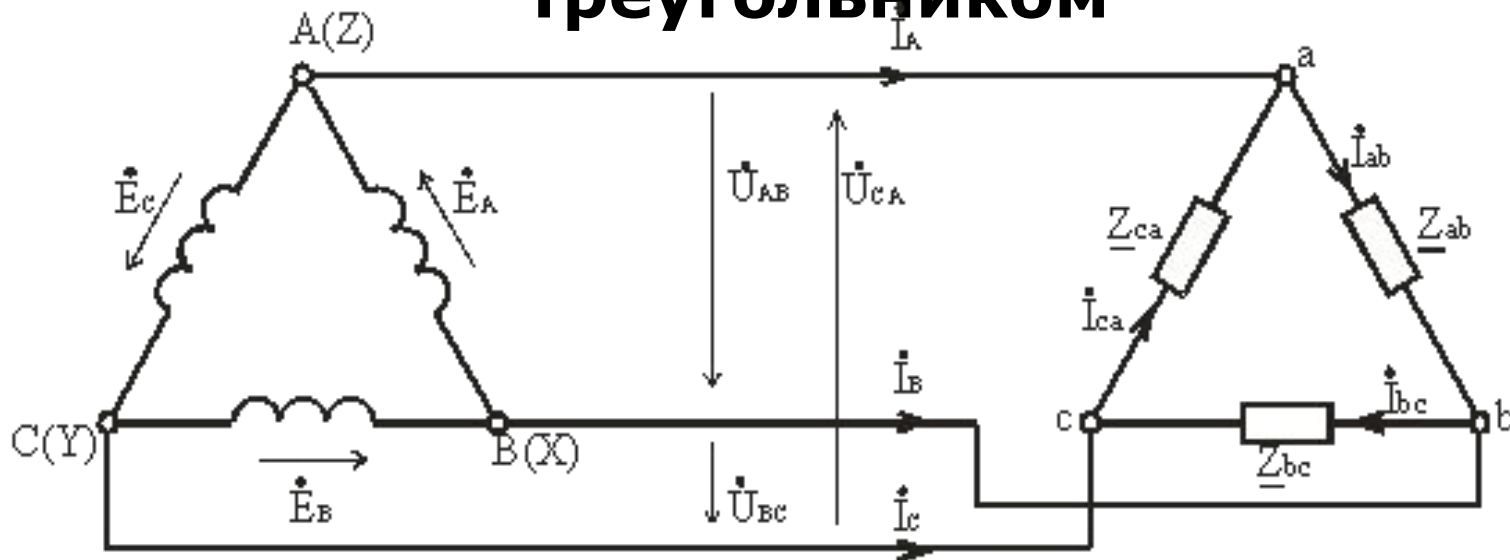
треугольником

A(Z)

$\dot{I}_A$

a

$\dot{E}_C$

$\dot{E}_A$

$\dot{U}_{AB}$

$\dot{U}_{CA}$

$\dot{I}_{ab}$

$\underline{Z}_{ca}$

$\underline{Z}_{ab}$

$\dot{I}_{ca}$

$\dot{I}_B$

$\dot{I}_{bc}$

C(Y)

B(X)

c

b

$\underline{Z}_{bc}$

$\dot{E}_B$

$\dot{U}_{BC}$

$\dot{I}_C$